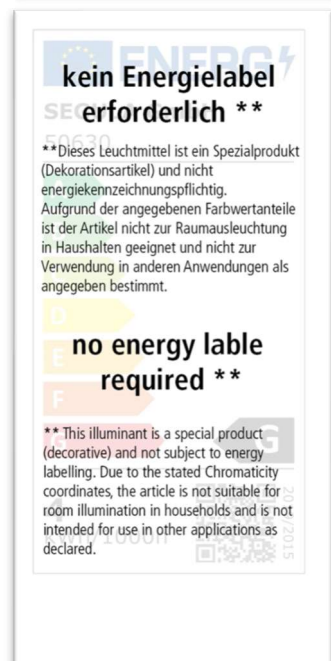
ENERG

kein Energielabel erforderlich **

SEG

50630

**Dieses Leuchtmittel ist ein Spezialprodukt (Dekorationsartikel) und nicht energiekennzeichnungspflichtig. Aufgrund der angegebenen Farbwertanteile ist der Artikel nicht zur Raumausleuchtung in Haushalten geeignet und nicht zur Verwendung in anderen Anwendungen als angegeben bestimmt.

D

E

no energy lable required **

F

G

G

** This illuminant is a special product (decorative) and not subject to energy labelling. Due to the stated Chromaticity coordinates, the article is not suitable for room illumination in households and is not intended for use in other applications as declared.

kWh/1000h

2019/2015